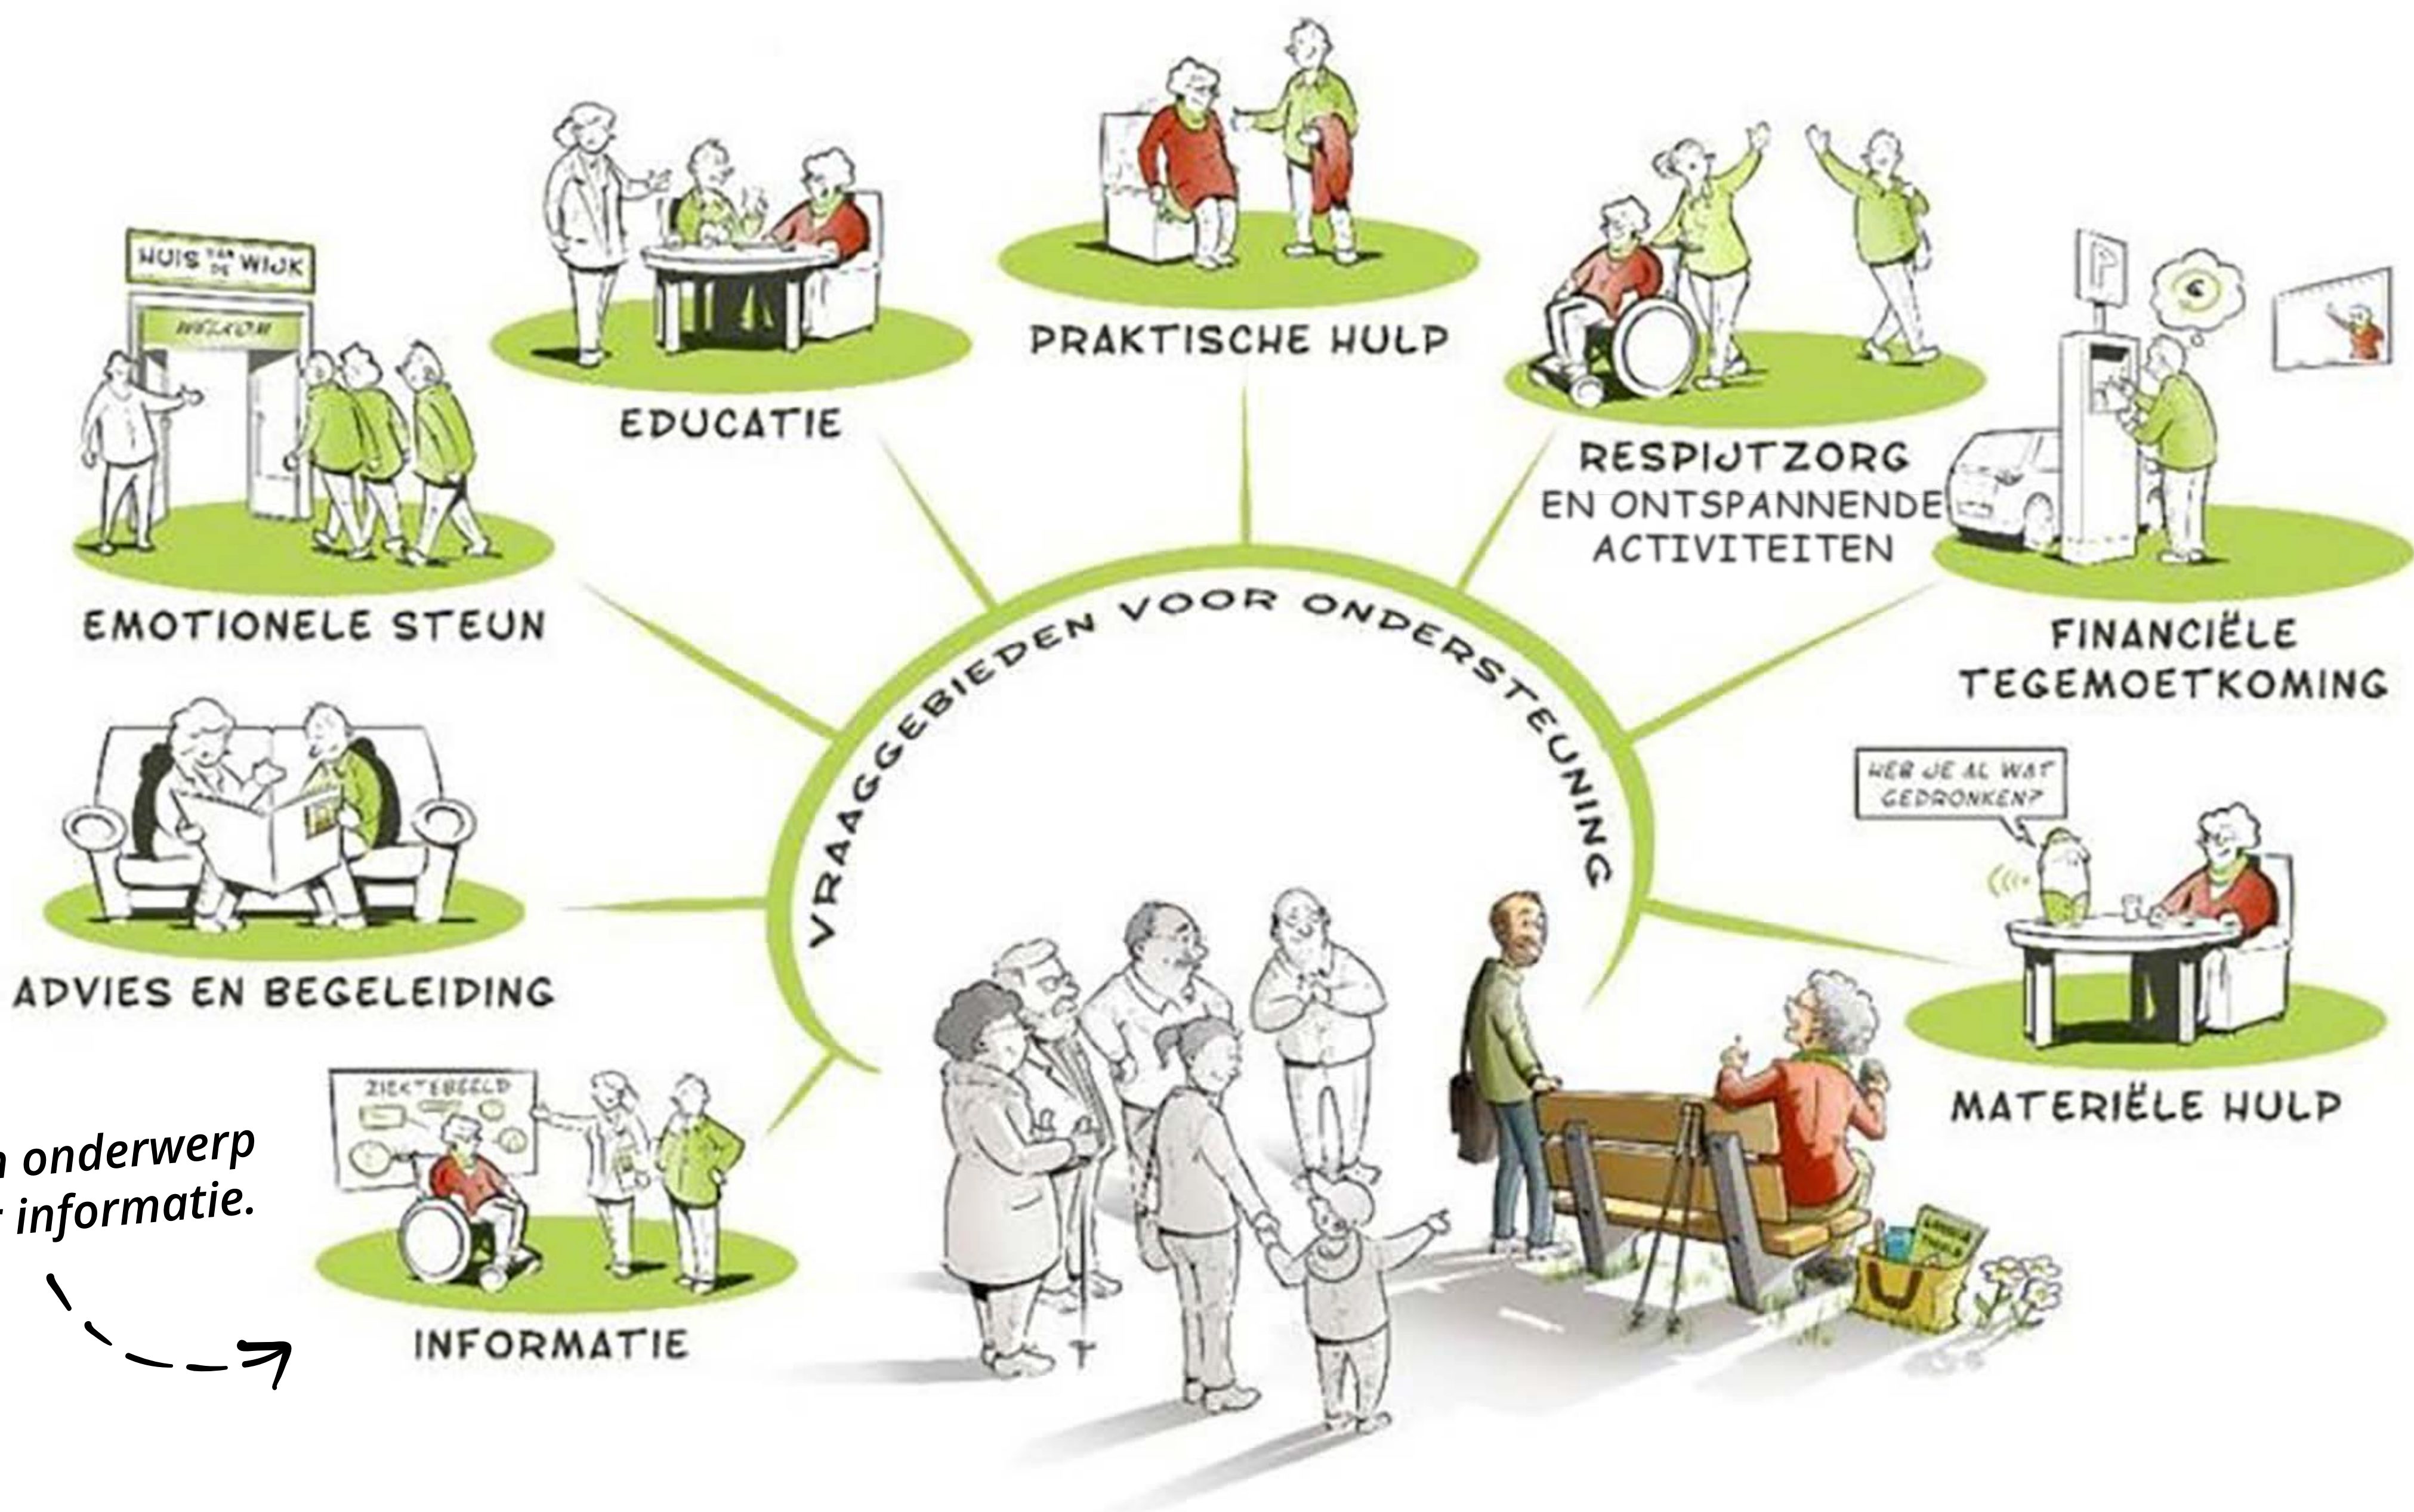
HUIS VAN DE WIJK
WELKOM
EMOTIONELE STEUN

EDUCATIE

PRAKTISCHE HULP

RESPIJTZORG EN ONTSPANNENDE ACTIVITEITEN

P

FINANCIËLE TEGEMOETKOMING

VRAAGGEBIEDEN VOOR ONDERSTEUNING

ADVIES EN BEGELEIDING

HEB JE AL WAT GEDRONKEN?

MATERIËLE HULP

ZIEKTEBEELD

INFORMATIE

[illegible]n onderwerp
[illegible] informatie.